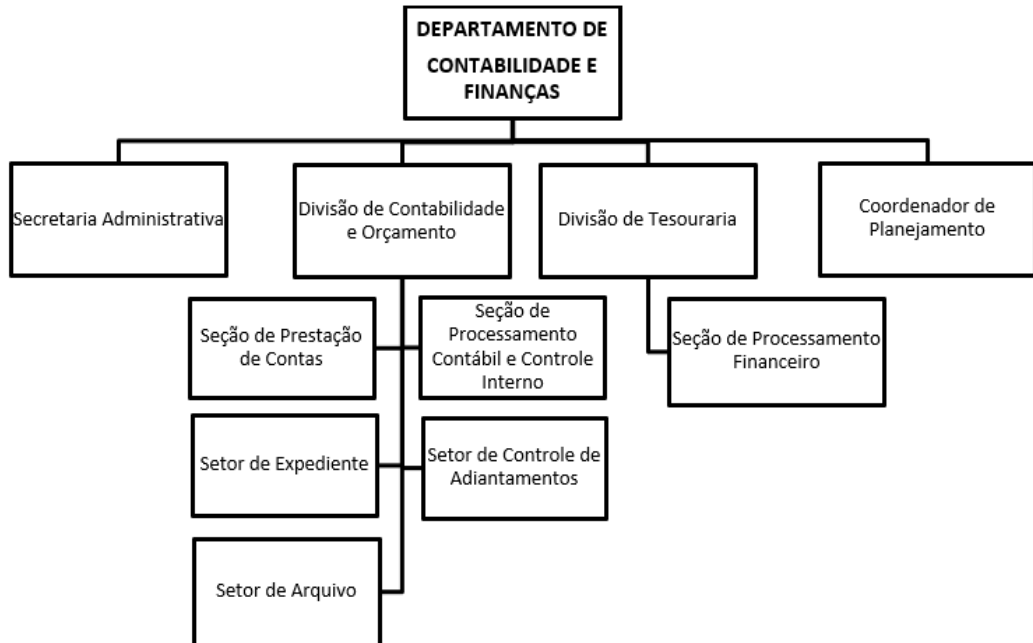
DEPARTAMENTO DE CONTABILIDADE E FINANÇAS

Secretaria Administrativa

Divisão de Contabilidade e Orçamento

Divisão de Tesouraria

Coordenador de Planejamento

Seção de Prestação de Contas

Seção de Processamento Contábil e Controle Interno

Seção de Processamento Financeiro

Setor de Expediente

Setor de Controle de Adiantamentos

Setor de Arquivo